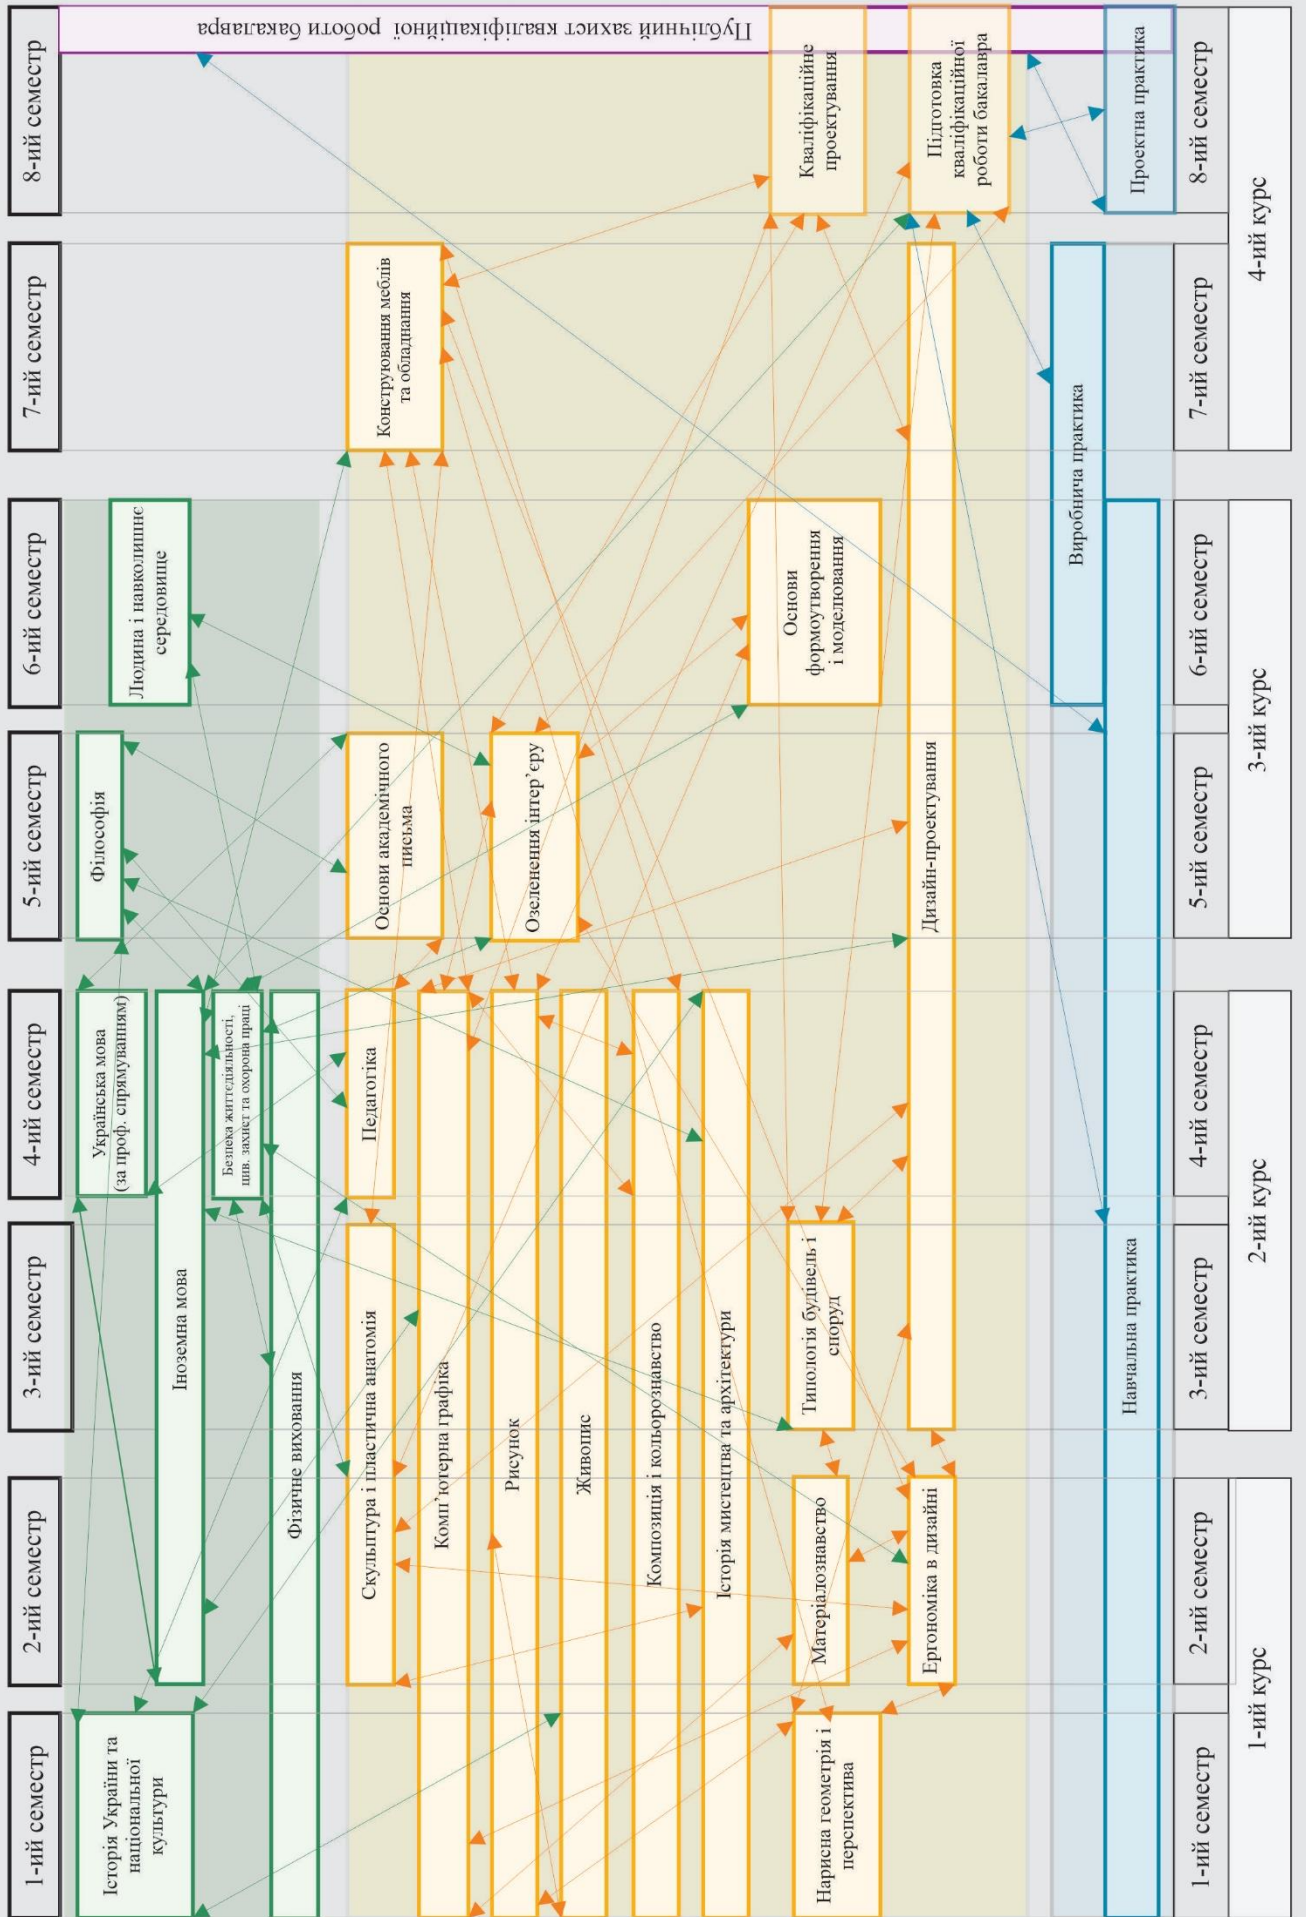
Публічний захист кваліфікаційної роботи бакалавра

8-ий семестр
7-ий семестр
6-ий семестр
5-ий семестр
4-ий семестр
3-ий семестр
2-ий семестр
1-ий семестр

Кваліфікаційне проектування
Підготовка кваліфікаційної роботи бакалавра
Проектна практика
Конструювання меблів та обладнання
Виробнича практика
Людина і навколишнє середовище
Основи формоутворення і моделювання
Філософія
Основи академічного письма
Озеленення інтер'єру
Дизайн-проектування
Українська мова (за проф. спрямуванням)
Іноземна мова
Безпека життєдіяльності, цив. захист та охорона праці
Фізичне виховання
Педагогіка
Скульптура і пластична анатомія
Комп'ютерна графіка
Рисунок
Живопис
Композиція і кольорознавство
Історія мистецтва та архітектури
Типологія будівель і споруд
Навчальна практика
Матеріалознавство
Ергономіка в дизайні
Історія України та національної культури
Нарисна геометрія і перспектива

8-ий семестр
7-ий семестр
4-ий курс
6-ий семестр
5-ий семестр
3-ій курс
4-ий семестр
3-ий семестр
2-ий курс
2-ий семестр
1-ий семестр
1-ий курс